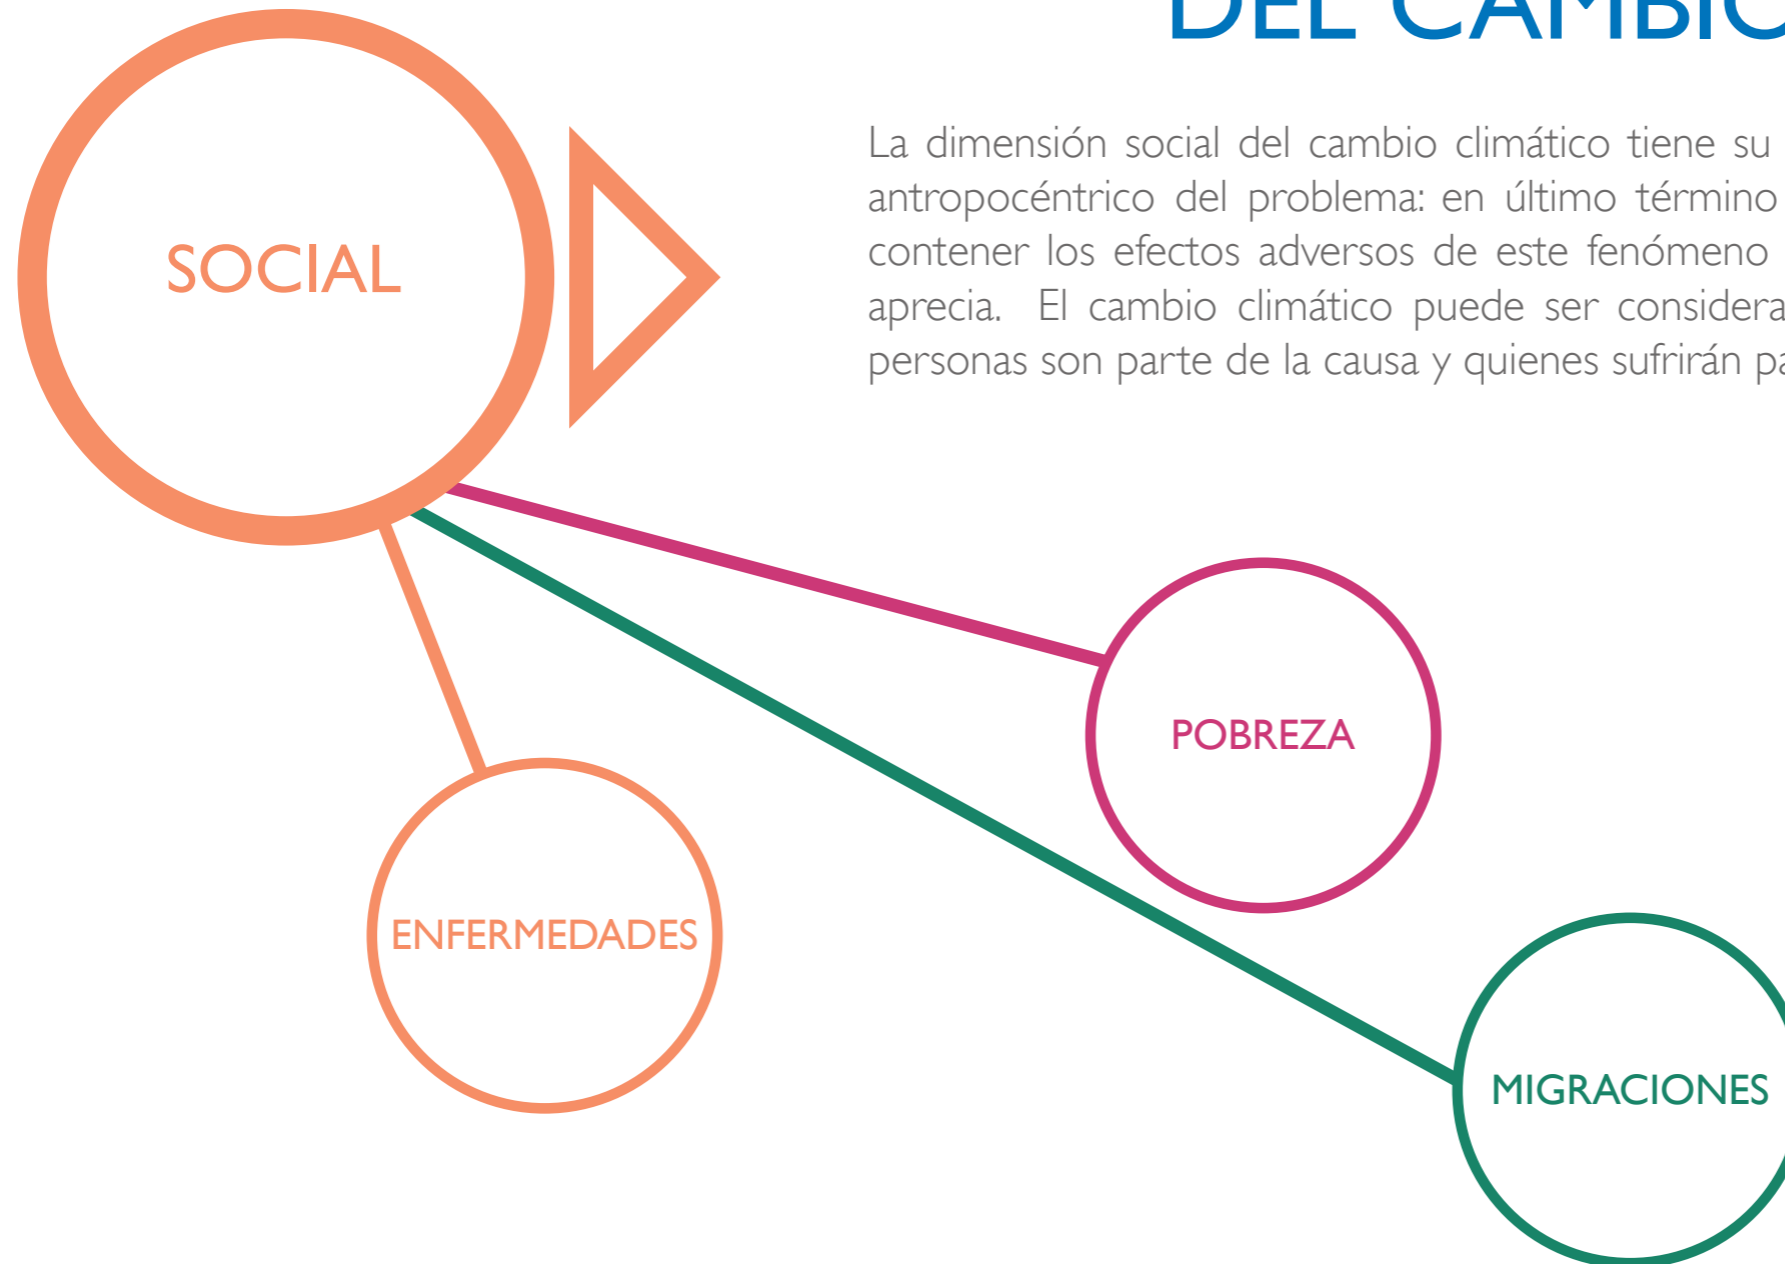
DEL CAMBI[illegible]

La dimensión social del cambio climático tiene su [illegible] antropocéntrico del problema: en último término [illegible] contener los efectos adversos de este fenómeno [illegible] aprecia. El cambio climático puede ser considera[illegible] personas son parte de la causa y quienes sufrirán pa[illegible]

SOCIAL

POBREZA

ENFERMEDADES

MIGRACIONES